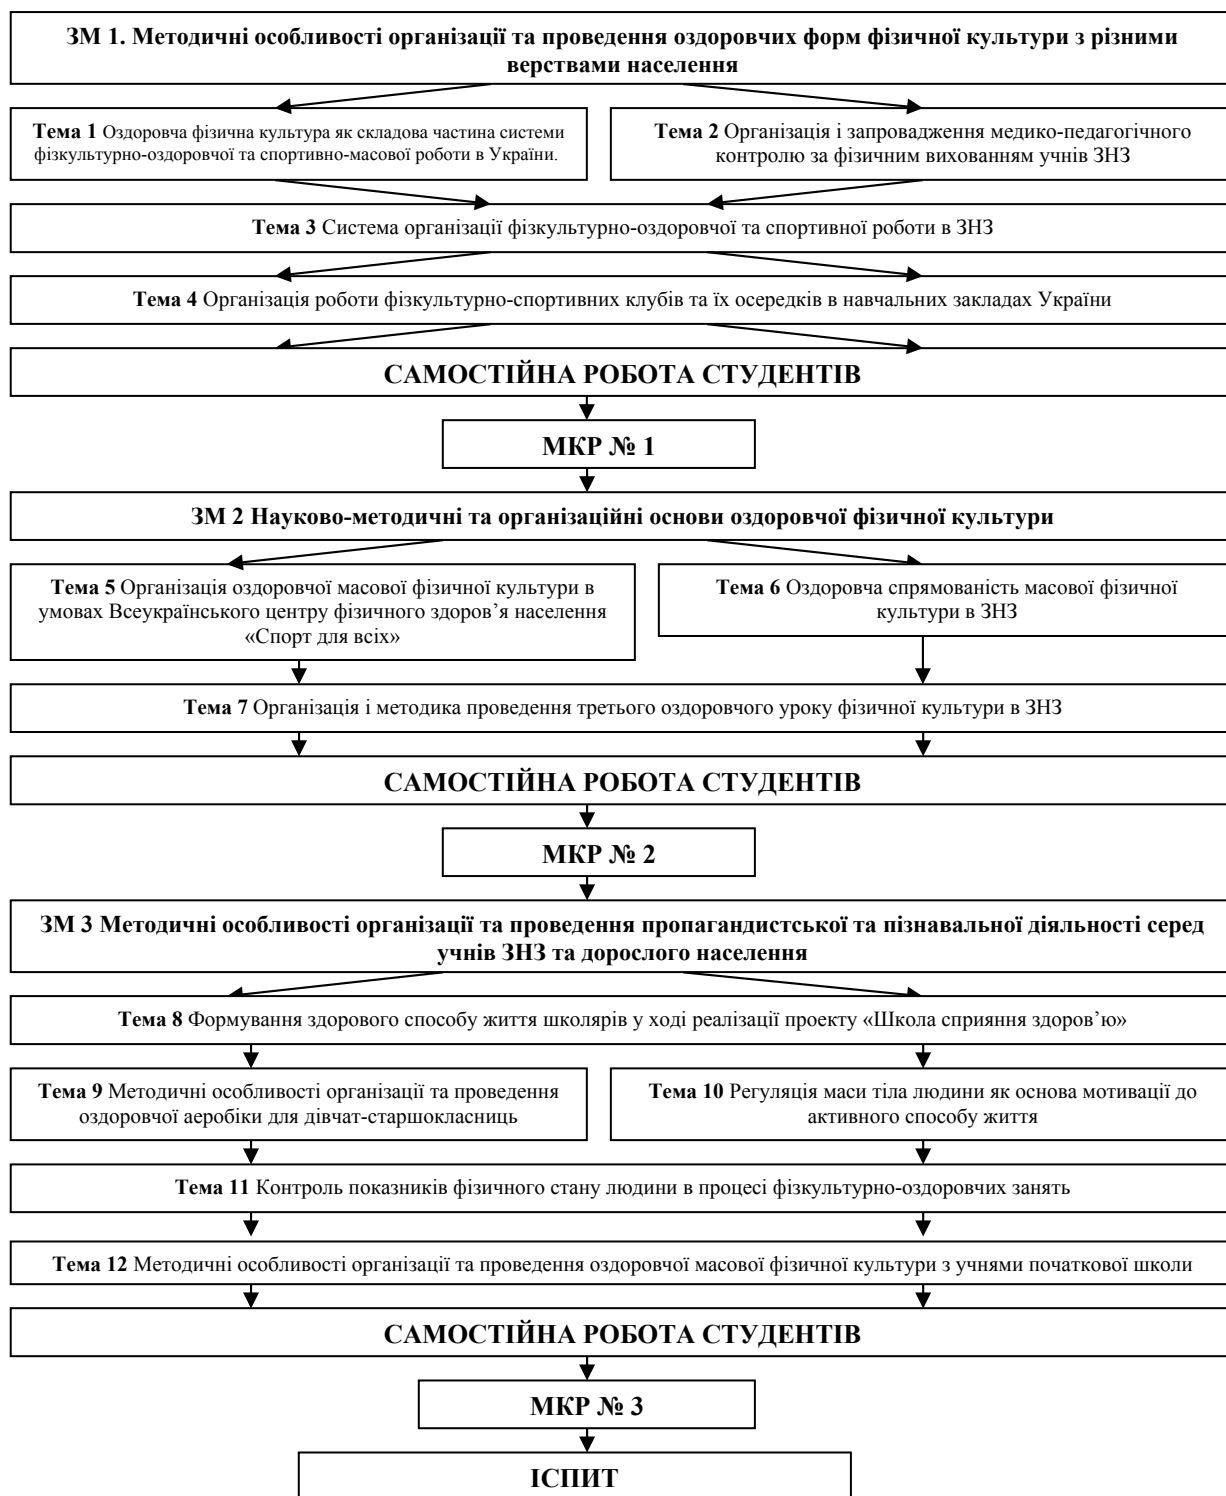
ЗМ 1. Методичні особливості організації та проведення оздоровчих форм фізичної культури з різними верствами населення

Тема 1 Оздоровча фізична культура як складова частина системи фізкультурно-оздоровчої та спортивно-масової роботи в України.

Тема 2 Організація і запровадження медико-педагогічного контролю за фізичним вихованням учнів ЗНЗ

Тема 3 Система організації фізкультурно-оздоровчої та спортивної роботи в ЗНЗ

Тема 4 Організація роботи фізкультурно-спортивних клубів та їх осередків в навчальних закладах України

САМОСТІЙНА РОБОТА СТУДЕНТІВ

МКР № 1

ЗМ 2 Науково-методичні та організаційні основи оздоровчої фізичної культури

Тема 5 Організація оздоровчої масової фізичної культури в умовах Всеукраїнського центру фізичного здоров'я населення «Спорт для всіх»

Тема 6 Оздоровча спрямованість масової фізичної культури в ЗНЗ

Тема 7 Організація і методика проведення третього оздоровчого уроку фізичної культури в ЗНЗ

САМОСТІЙНА РОБОТА СТУДЕНТІВ

МКР № 2

ЗМ 3 Методичні особливості організації та проведення пропагандистської та пізнавальної діяльності серед учнів ЗНЗ та дорослого населення

Тема 8 Формування здорового способу життя школярів у ході реалізації проекту «Школа сприяння здоров'ю»

Тема 9 Методичні особливості організації та проведення оздоровчої аеробіки для дівчат-старшокласниць

Тема 10 Регуляція маси тіла людини як основа мотивації до активного способу життя

Тема 11 Контроль показників фізичного стану людини в процесі фізкультурно-оздоровчих занять

Тема 12 Методичні особливості організації та проведення оздоровчої масової фізичної культури з учнями початкової школи

САМОСТІЙНА РОБОТА СТУДЕНТІВ

МКР № 3

ІСПИТ